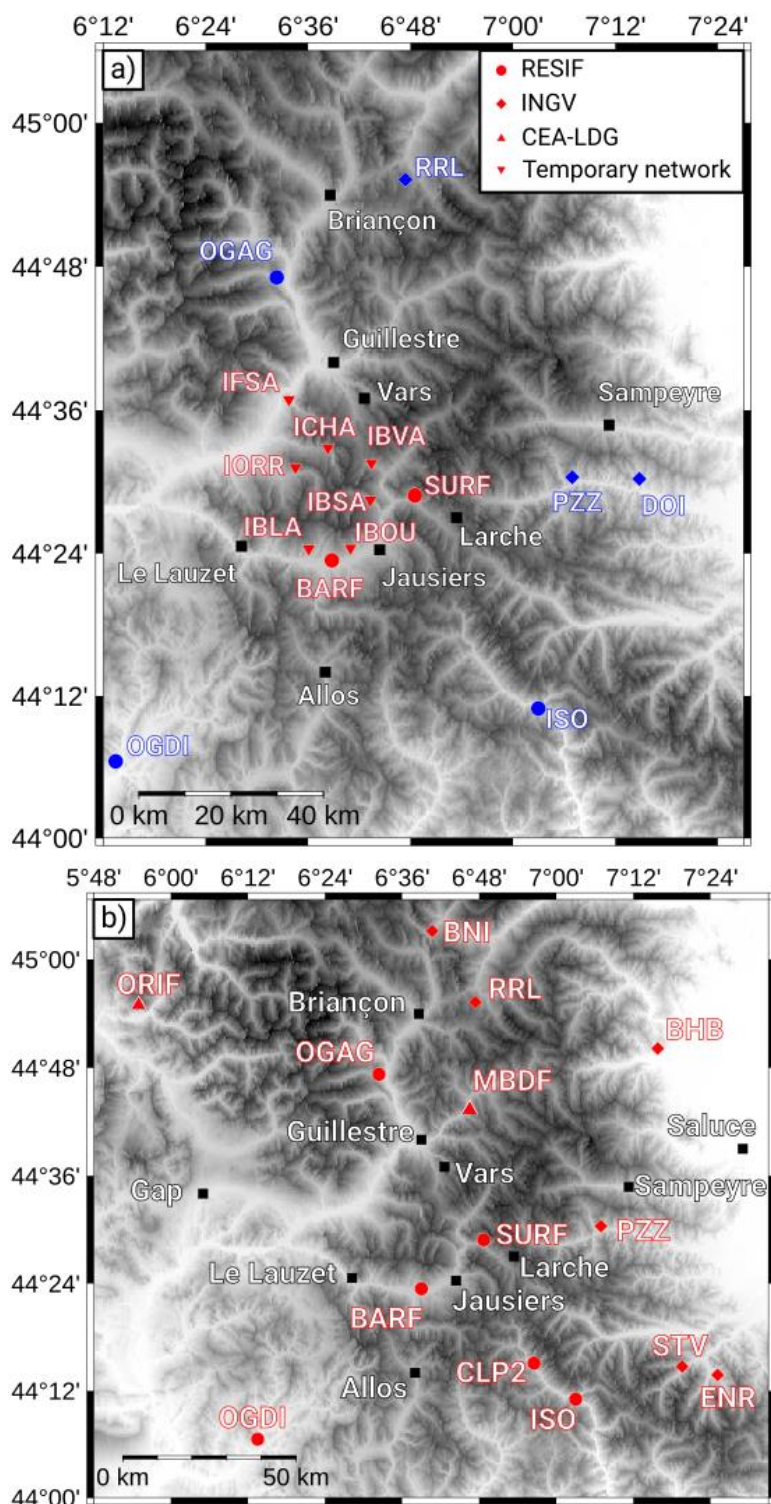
6°12' 6°24' 6°36' 6°48' 7°00' 7°12' 7°24'

a)

RESIF
INGV
CEA-LDG
Temporary network

45°00'
44°48'
44°36'
44°24'
44°12'
44°00'

RRL
Briançon
OGAG
Guillestre
IFSA
Vars
Sampeyre
ICHA
IBVA
IORR
SURF
PZZ
DOI
IBSA
Larche
IBLA
IBOU
Le Lauzet
Jausiers
BARF
Allos
ISO
OGDI

0 km 20 km 40 km

5°48' 6°00' 6°12' 6°24' 6°36' 6°48' 7°00' 7°12' 7°24'

b)

BNI
45°00'
ORIF
RRL
Briançon
BHB
44°48'
OGAG
MBDF
Saluce
Guillestre
44°36'
Gap
Vars
Sampeyre
SURF
PZZ
Larche
44°24'
Le Lauzet
Jausiers
BARF
STV
44°12'
CLP2
Allos
ENR
ISO
OGDI
0 km 50 km
44°00'